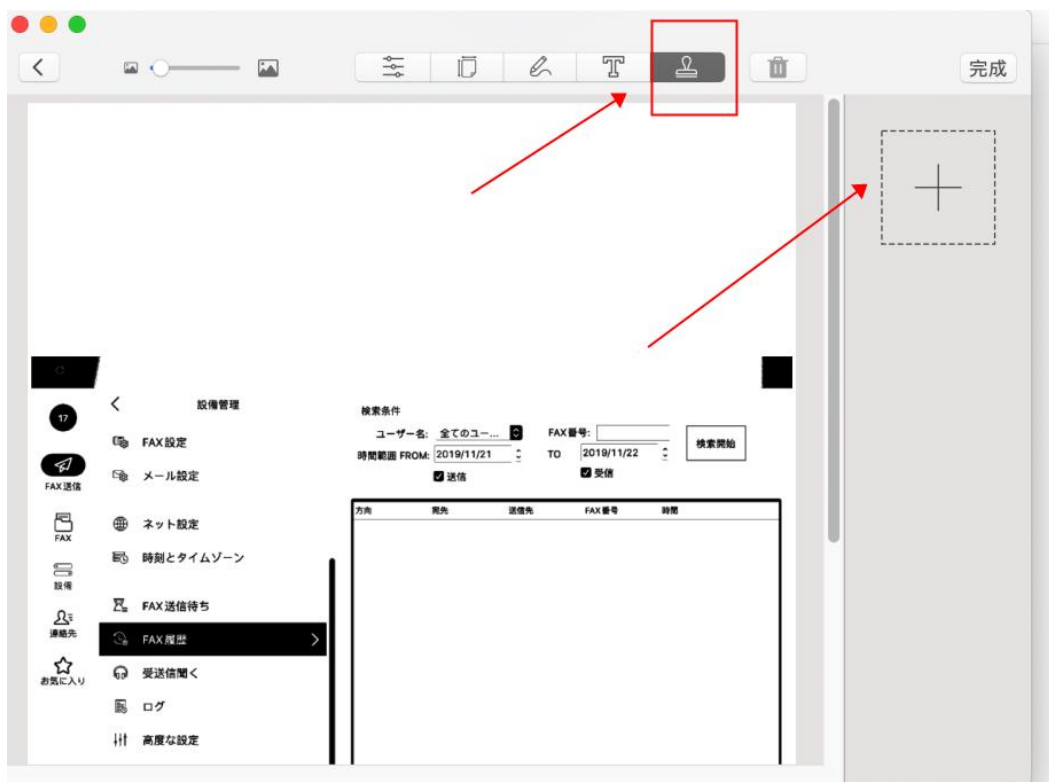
完成

17

FAX送信

FAX

設備

連絡先

お気に入り

設備管理

FAX設定

メール設定

ネット設定

時刻とタイムゾーン

FAX送信待ち

FAX履歴

受送信聞く

ログ

高度な設定

検索条件

ユーザー名: 全てのユー...

FAX番号:

検索開始

時間範囲 FROM: 2019/11/21

TO 2019/11/22

送信

受信

| 方向 | 宛先 | 送信先 | FAX番号 | 時間 |
|---|---|---|---|---|